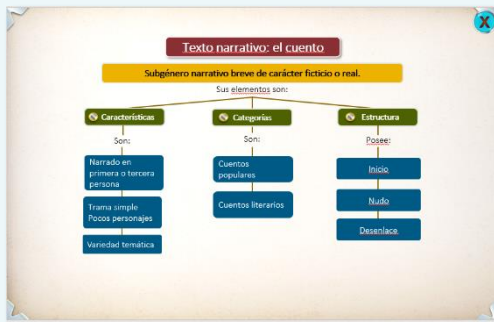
Texto narrativo: el cuento

Subgénero narrativo breve de carácter ficticio o real.

Sus elementos son:

Características

Son:

Narrado en primera o tercera persona

Trama simple
Pocos personajes

Variedad temática

Categorías

Son:

Cuentos populares

Cuentos literarios

Estructura

Posee:

Inicio

Nudo

Desenlace

X